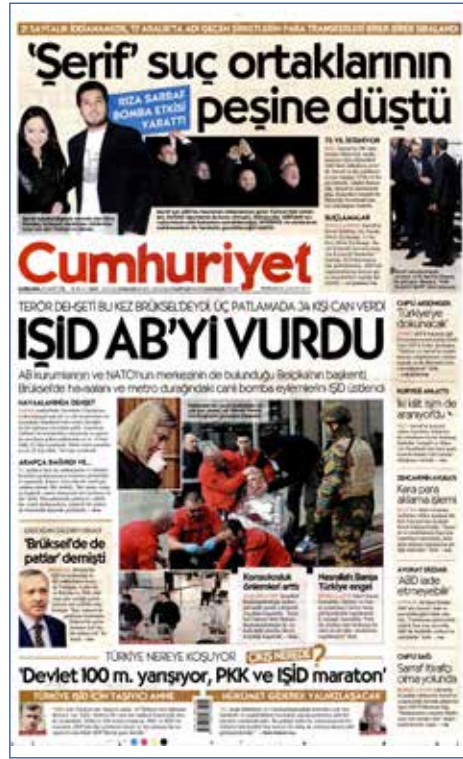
7 SAYFALIK İDDİANAMEDE, 17 ARALIK'TA ADI GEÇEN ŞİRKETLERİN PARA TRANSFERLERİ BİRER BİRER SIRALANDI

'Şerif' suç ortaklarının peşine düştü

RIZA SARRAF BOMBA ETKİSİ YARATTI

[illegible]

Cumhuriyet

TERÖR DEHŞETİ BU KEZ BRÜKSEL'DEYDİ. ÜÇ PATLAMADA 34 KİŞİ CAN VERDİ

IŞİD AB'Yİ VURDU

AB kurumlarının ve NATO'nun merkezinin de bulunduğu Belçika'nın başkenti Brüksel'de havaalanı ve metro durağındaki canlı bomba eylemlerini IŞİD üstlendi

HAVAALANINDA DEHŞET

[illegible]

ARAPÇA BAĞIRDI

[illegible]

'Brüksel'de de patlar' demişti

Korsukluk örnekleri arttı

Havalimanı Türkiye engeli

ÇHPLİ ARDINDAN
'Türkiye'ye dokunulacak'

'İki kilit isim de aranıyordu'

Kara para aklama işlemi

'ABD iade etmeyebilir'

Sarraf itirafçı olma yolunda

TÜRKİYE NEREYE KOŞUYOR

'Devlet 100 m. yarışıyor, PKK ve IŞİD maraton'

TÜRKİYE IŞİD İÇİN TAŞIYICI ANNE

HÜKÜMET GİDEREK YALNIZLAŞACAK